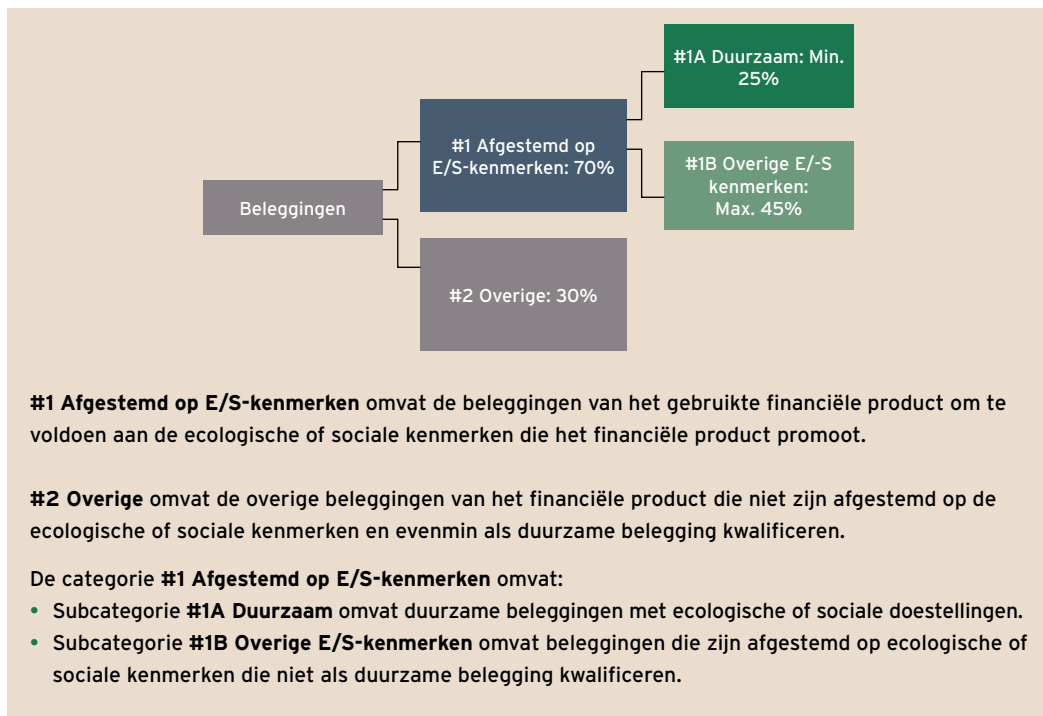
Beleggingen

#1 Afgestemd op E/S-kenmerken: 70%

#1A Duurzaam: Min. 25%

#1B Overige E/-S kenmerken: Max. 45%

#2 Overige: 30%

**#1 Afgestemd op E/S-kenmerken** omvat de beleggingen van het gebruikte financiële product om te voldoen aan de ecologische of sociale kenmerken die het financiële product promoot.

**#2 Overige** omvat de overige beleggingen van het financiële product die niet zijn afgestemd op de ecologische of sociale kenmerken en evenmin als duurzame belegging kwalificeren.

De categorie **#1 Afgestemd op E/S-kenmerken** omvat:
• Subcategorie **#1A Duurzaam** omvat duurzame beleggingen met ecologische of sociale doestellingen.
• Subcategorie **#1B Overige E/S-kenmerken** omvat beleggingen die zijn afgestemd op ecologische of sociale kenmerken die niet als duurzame belegging kwalificeren.